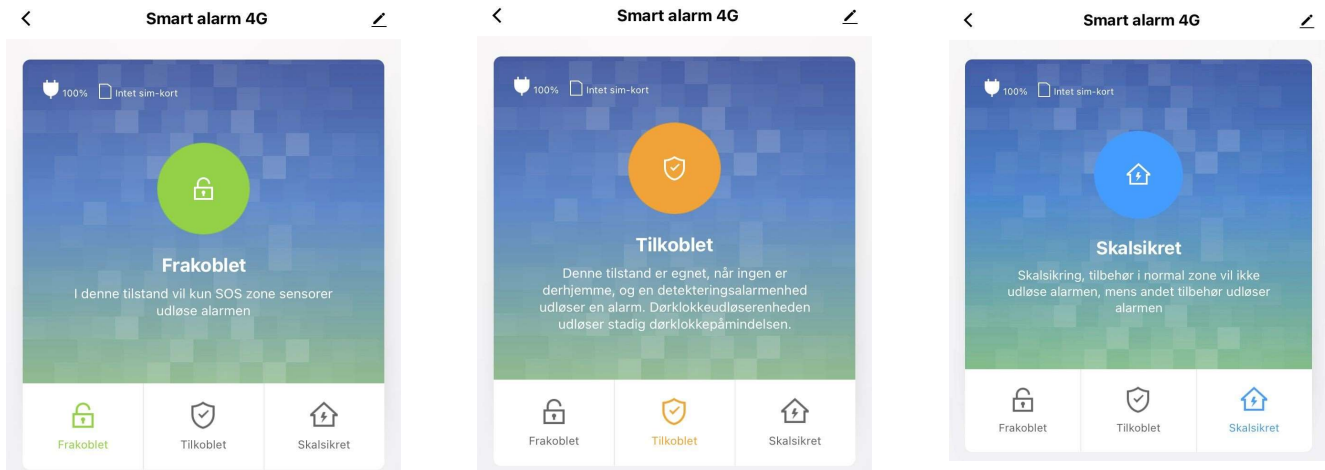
Smart alarm 4G

100% Intet sim-kort

Frakoblet

I denne tilstand vil kun SOS zone sensorer udløse alarmen

Frakoblet Tilkoblet Skalsikret

Smart alarm 4G

100% Intet sim-kort

Tilkoblet

Denne tilstand er egnet, når ingen er derhjemme, og en detekteringsalarmenhed udløser en alarm. Dørklokkeudløserenheden udløser stadig dørklokkepåmindelsen.

Frakoblet Tilkoblet Skalsikret

Smart alarm 4G

100% Intet sim-kort

Skalsikret

Skalsikring, tilbehør i normal zone vil ikke udløse alarmen, mens andet tilbehør udløser alarmen

Frakoblet Tilkoblet Skalsikret